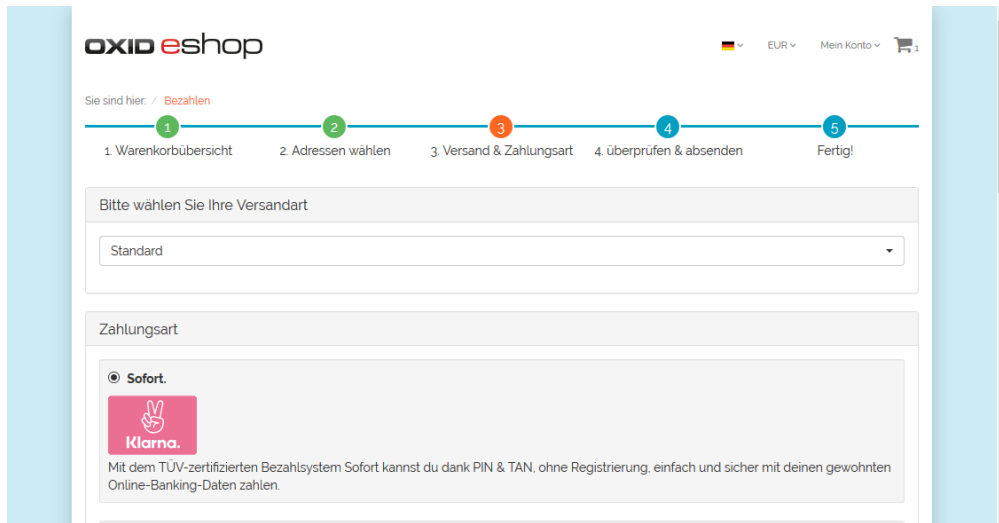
OXID eshop

EUR Mein Konto 1

Sie sind hier: / Bezahlen

1
1. Warenkorbübersicht

2
2. Adressen wählen

3
3. Versand & Zahlungsart

4
4. überprüfen & absenden

5
Fertig!

Bitte wählen Sie Ihre Versandart

Standard

Zahlungsart

Sofort.

Klarna.

Mit dem TÜV-zertifizierten Bezahlsystem Sofort kannst du dank PIN & TAN, ohne Registrierung, einfach und sicher mit deinen gewohnten Online-Banking-Daten zahlen.